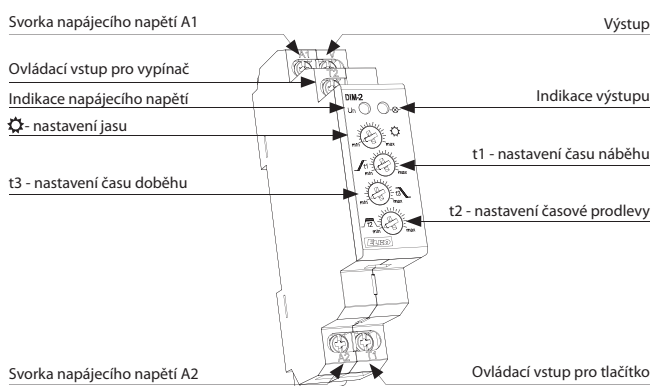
Svorka napájecího napětí A1

Výstup

Ovládací vstup pro vypínač

Indikace napájecího napětí

Indikace výstupu

- nastavení jasu

t1 - nastavení času náběhu

t3 - nastavení času doběhu

t2 - nastavení časové prodlevy

DIM-2

Un

min

max

t1

t3

t2

ELKO

A1

A2

Svorka napájecího napětí A2

Ovládací vstup pro tlačítko